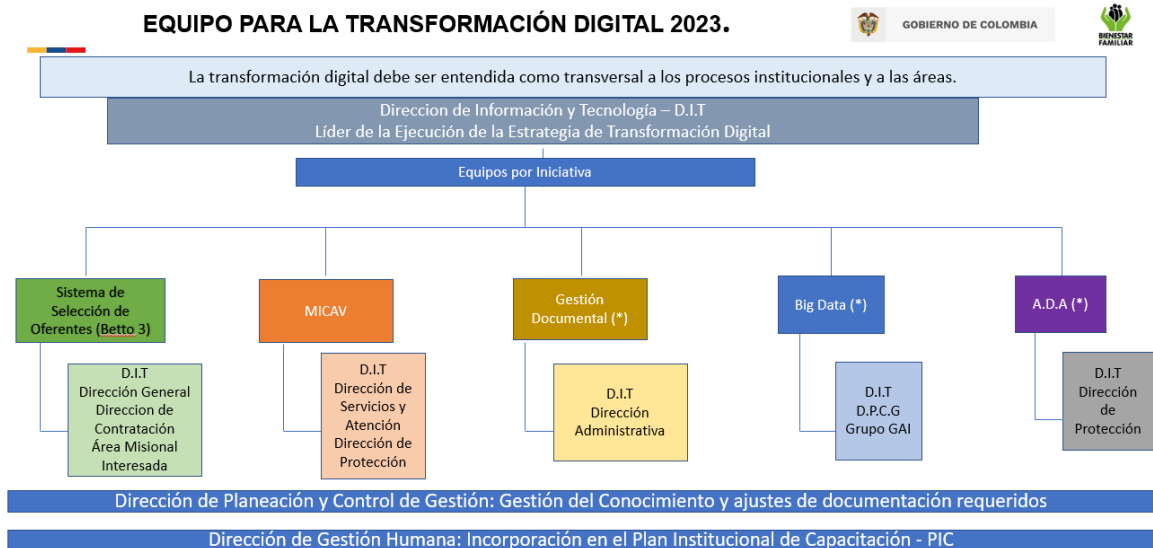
EQUIPO PARA LA TRANSFORMACIÓN DIGITAL 2023.

GOBIERNO DE COLOMBIA

BIENESTAR FAMILIAR

La transformación digital debe ser entendida como transversal a los procesos institucionales y a las áreas.

Direccion de Información y Tecnología – D.I.T
Líder de la Ejecución de la Estrategia de Transformación Digital

Equipos por Iniciativa

Sistema de Selección de Oferentes (Betto 3)

D.I.T
Dirección General
Direccion de Contratación
Área Misional Interesada

MICAV

D.I.T
Dirección de Servicios y Atención
Dirección de Protección

Gestión Documental (*)

D.I.T
Dirección Administrativa

Big Data (*)

D.I.T
D.P.C.G
Grupo GAI

A.D.A (*)

D.I.T
Dirección de Protección

Dirección de Planeación y Control de Gestión: Gestión del Conocimiento y ajustes de documentación requeridos

Dirección de Gestión Humana: Incorporación en el Plan Institucional de Capacitación - PIC